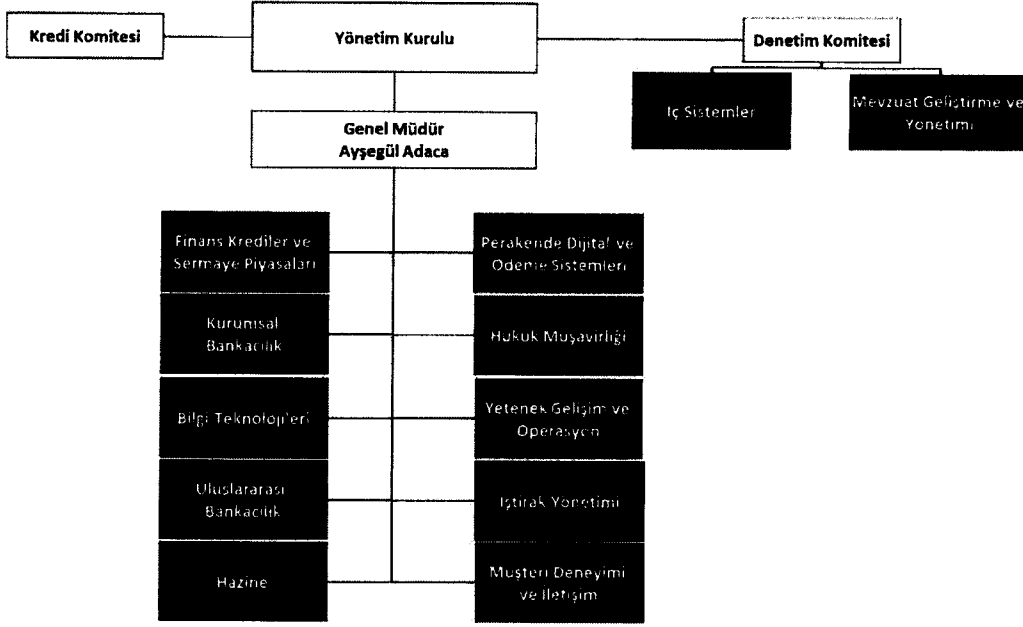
Kredi Komitesi

Yönetim Kurulu

Denetim Komitesi

İç Sistemler

Mevzuat Geliştirme ve Yönetimi

Genel Müdür
Ayşegül Adaca

Finans Krediler ve Sermaye Piyasaları

Perakende Dijital ve Ödeme Sistemleri

Kurumsal Bankacılık

Hukuk Müşavirliği

Bilgi Teknolojileri

Yetenek Gelişim ve Operasyon

Uluslararası Bankacılık

İştirak Yönetimi

Hazine

Müşteri Deneyimi ve İletişim